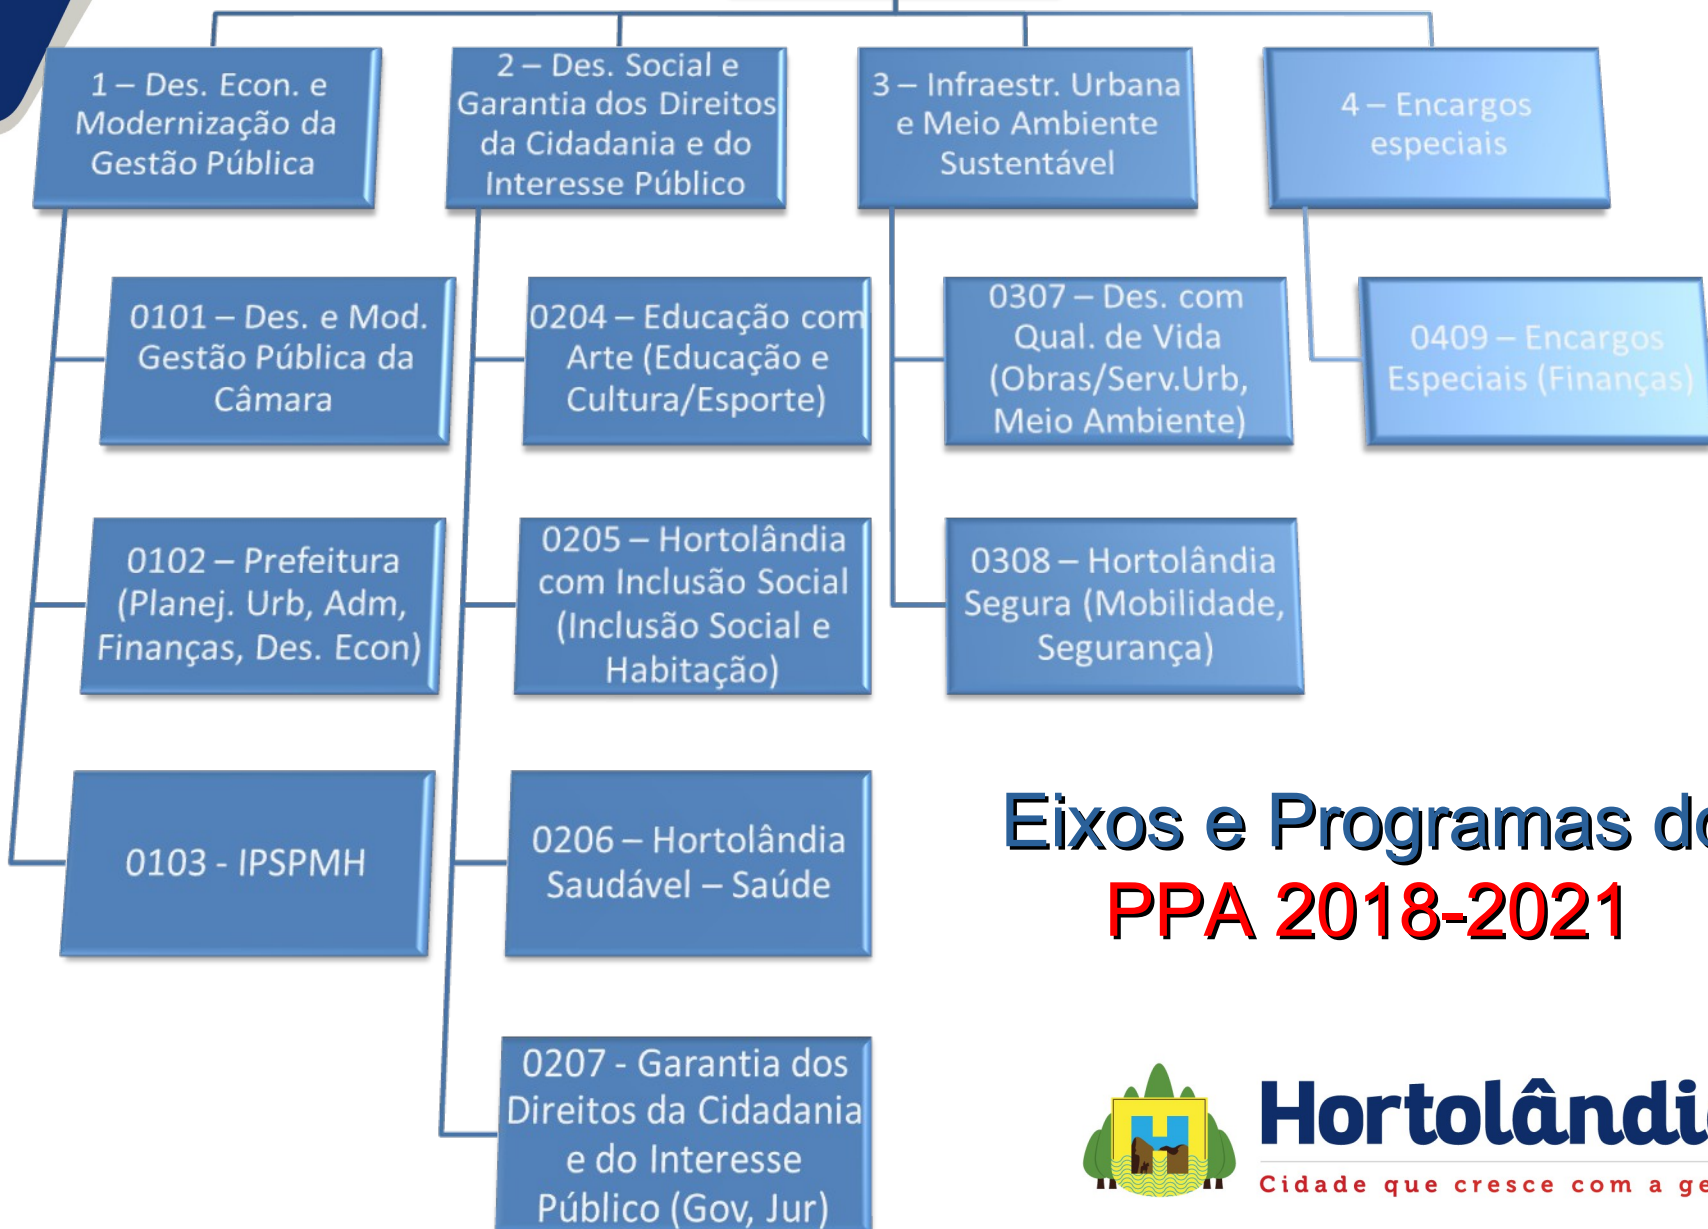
1 – Des. Econ. e Modernização da Gestão Pública

0101 – Des. e Mod. Gestão Pública da Câmara

0102 – Prefeitura (Planej. Urb, Adm, Finanças, Des. Econ)

0103 - IPSPMH

2 – Des. Social e Garantia dos Direitos da Cidadania e do Interesse Público

0204 – Educação com Arte (Educação e Cultura/Esporte)

0205 – Hortolândia com Inclusão Social (Inclusão Social e Habitação)

0206 – Hortolândia Saudável – Saúde

0207 - Garantia dos Direitos da Cidadania e do Interesse Público (Gov, Jur)

3 – Infraestr. Urbana e Meio Ambiente Sustentável

0307 – Des. com Qual. de Vida (Obras/Serv.Urb, Meio Ambiente)

0308 – Hortolândia Segura (Mobilidade, Segurança)

4 – Encargos especiais

0409 – Encargos Especiais (Finanças)

Eixos e Programas d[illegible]
PPA 2018-2021

Hortolândi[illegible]
Cidade que cresce com a ge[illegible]